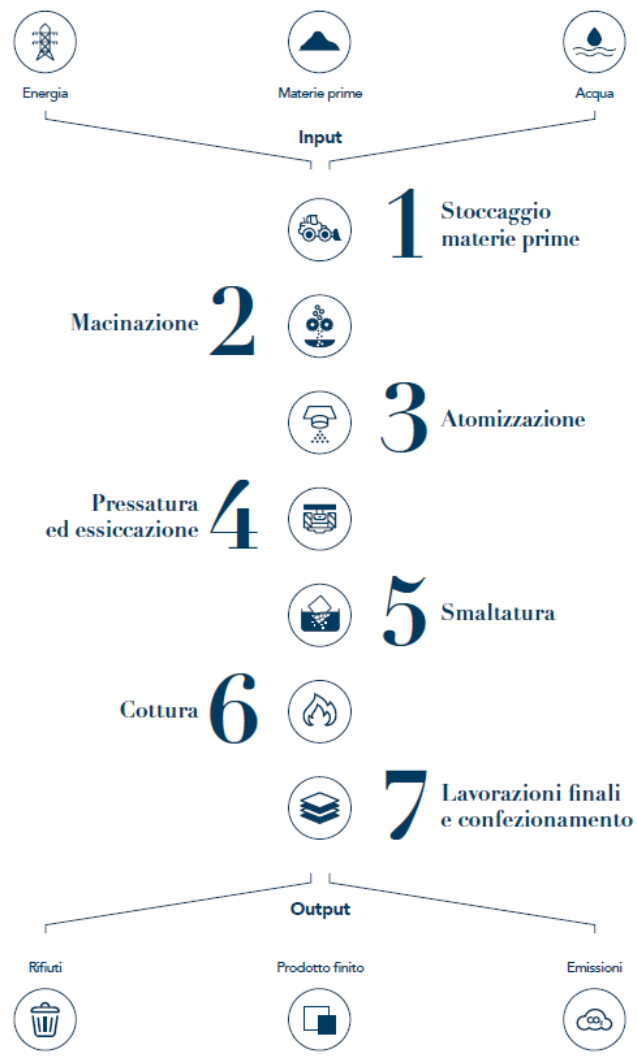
Energia

Materie prime

Acqua

Input

1 Stoccaggio materie prime

Macinazione 2

3 Atomizzazione

Pressatura ed essiccazione 4

5 Smaltatura

Cottura 6

7 Lavorazioni finali e confezionamento

Output

Rifiuti

Prodotto finito

Emissioni

$CO_2$